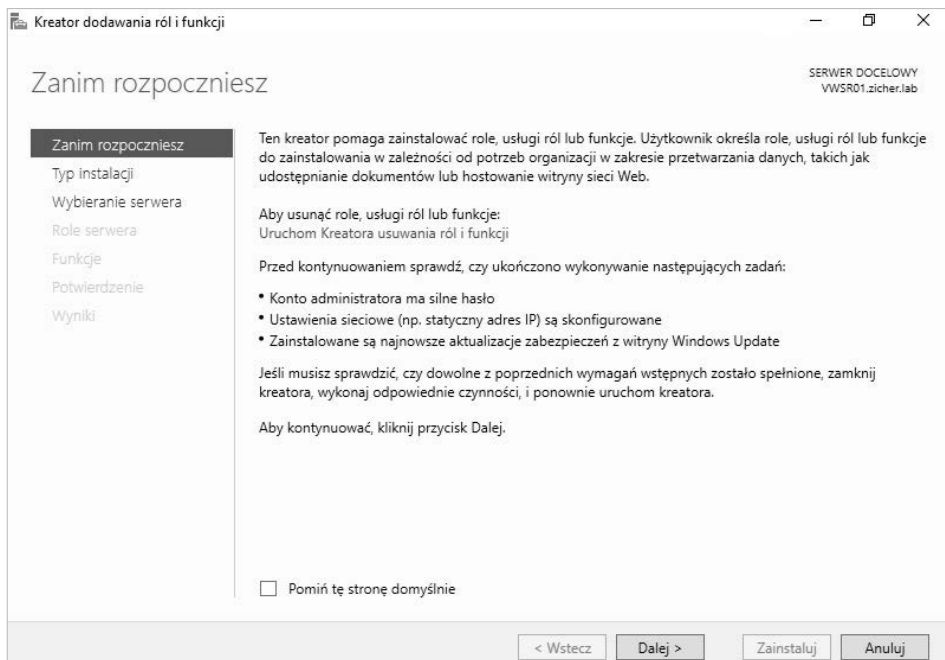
Kreator dodawania ról i funkcji

Zanim rozpoczniesz

SERWER DOCELOWY
VWSR01.zicher.lab

Zanim rozpoczniesz
Typ instalacji
Wybieranie serwera
Role serwera
Funkcje
Potwierdzenie
Wyniki

Ten kreator pomaga zainstalować role, usługi ról lub funkcje. Użytkownik określa role, usługi ról lub funkcje do zainstalowania w zależności od potrzeb organizacji w zakresie przetwarzania danych, takich jak udostępnianie dokumentów lub hostowanie witryny sieci Web.

Aby usunąć role, usługi ról lub funkcje:
Uruchom Kreatora usuwania ról i funkcji

Przed kontynuowaniem sprawdź, czy ukończono wykonywanie następujących zadań:

• Konto administratora ma silne hasło
• Ustawienia sieciowe (np. statyczny adres IP) są skonfigurowane
• Zainstalowane są najnowsze aktualizacje zabezpieczeń z witryny Windows Update

Jeśli musisz sprawdzić, czy dowolne z poprzednich wymagań wstępnych zostało spełnione, zamknij kreatora, wykonaj odpowiednie czynności, i ponownie uruchom kreatora.

Aby kontynuować, kliknij przycisk Dalej.

Pomiń tę stronę domyślnie

< Wstecz | Dalej > | Zainstaluj | Anuluj